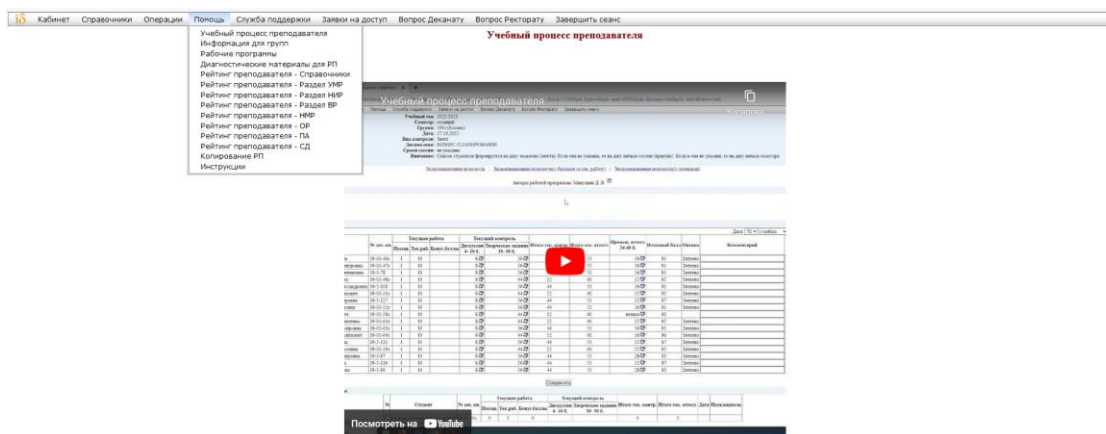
Кабинет Справочники Операции Помощь Служба поддержки Заявки на доступ Вопрос Деканату Вопрос Ректорату Завершить сеанс

Учебный процесс преподавателя

Учебный процесс преподавателя
Информация для групп
Рабочие программы
Диагностические материалы для РП
Рейтинг преподавателя - Справочники
Рейтинг преподавателя - Раздел УМР
Рейтинг преподавателя - Раздел НИР
Рейтинг преподавателя - Раздел ВР
Рейтинг преподавателя - НМР
Рейтинг преподавателя - ОР
Рейтинг преподавателя - ПА
Рейтинг преподавателя - СД
Копирование РП
Инструкции

Учебный процесс преподавателя

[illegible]

Сохранить

Посмотреть на YouTube